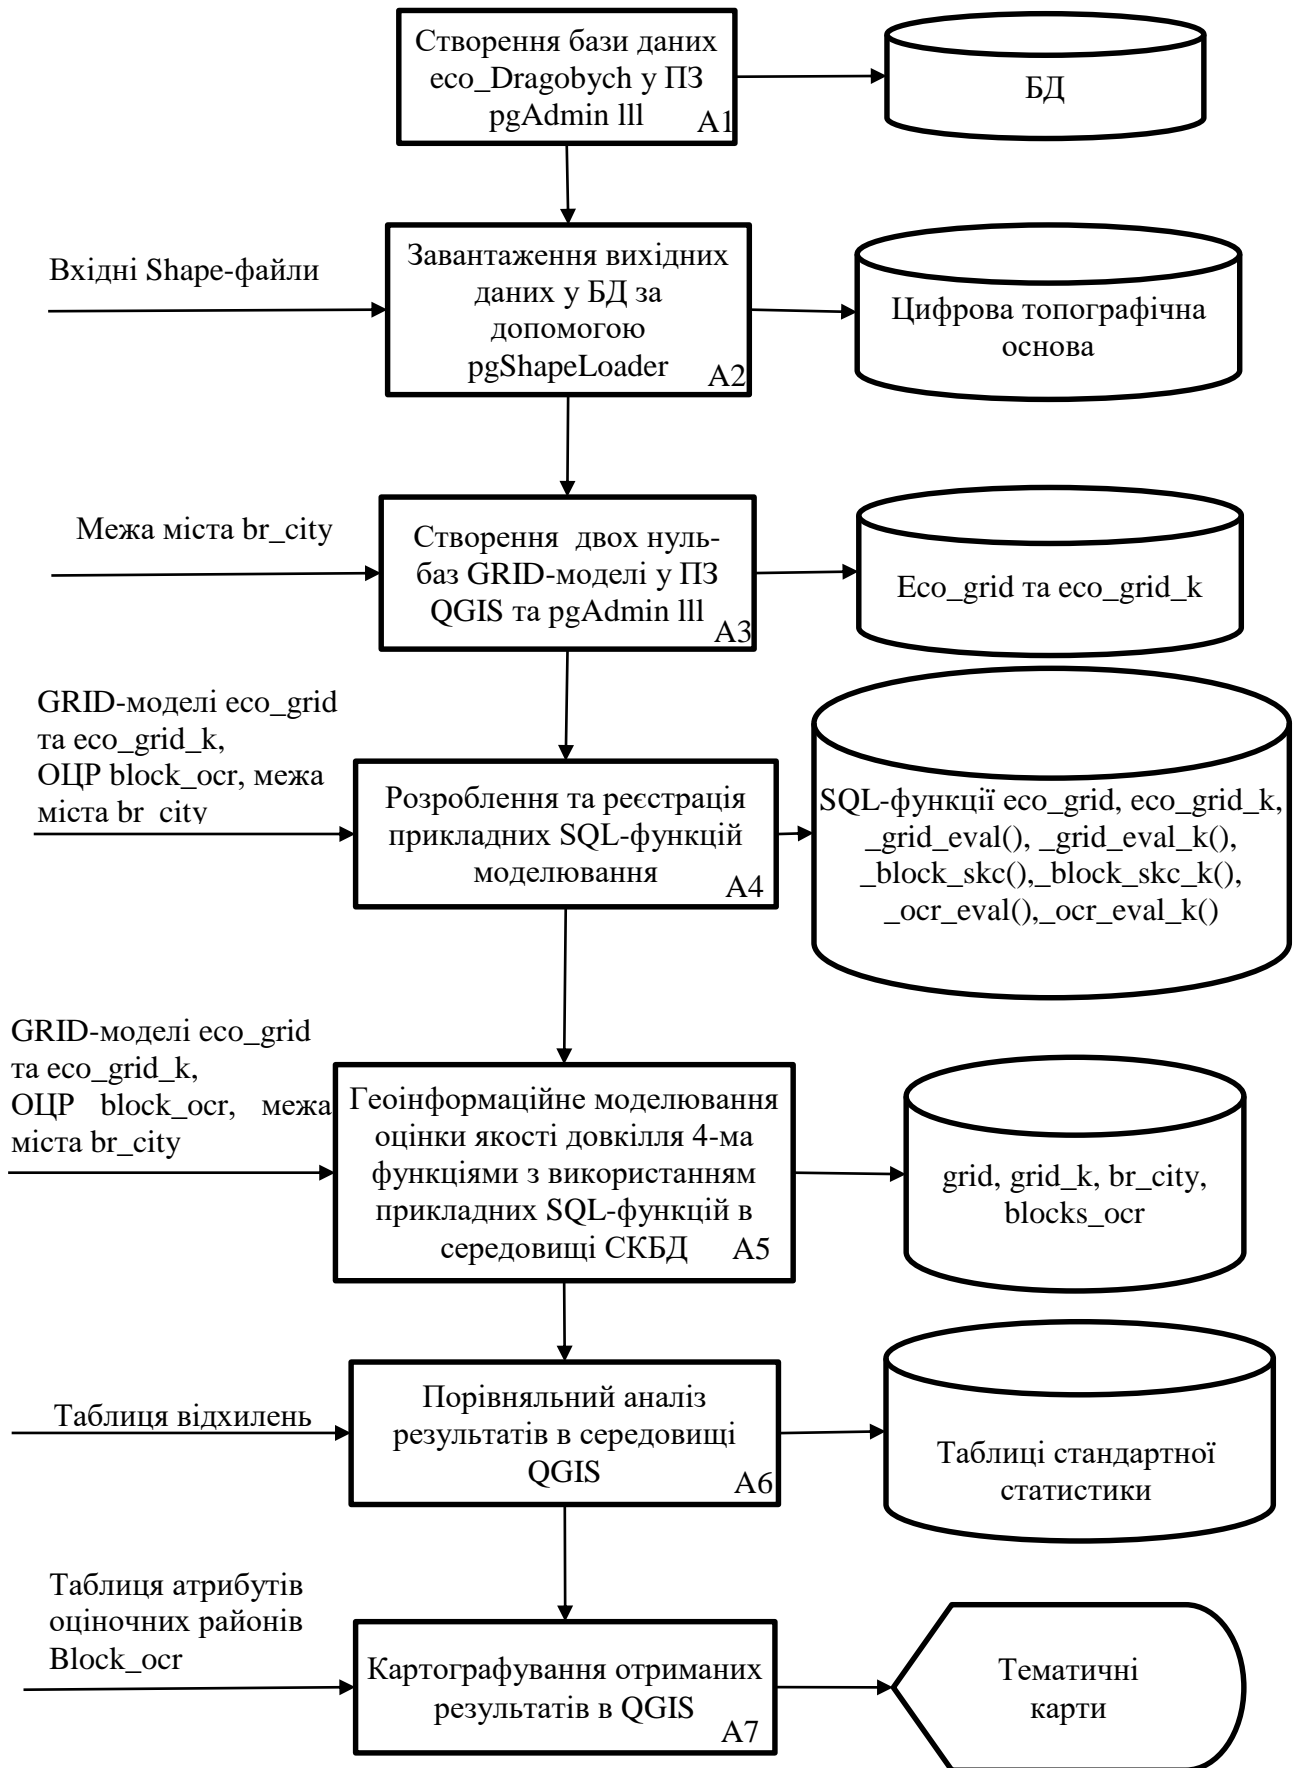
Створення бази даних eco_Dragobych у ПЗ pgAdmin lll
A1

БД

Вхідні Shape-файли

Завантаження вихідних даних у БД за допомогою pgShapeLoader
A2

Цифрова топографічна основа

Межа міста br_city

Створення двох нуль-баз GRID-моделі у ПЗ QGIS та pgAdmin lll
A3

Eco_grid та eco_grid_k

GRID-моделі eco_grid та eco_grid_k, ОЦР block_ocr, межа міста br city

Розроблення та реєстрація прикладних SQL-функцій моделювання
A4

SQL-функції eco_grid, eco_grid_k, _grid_eval(), _grid_eval_k(), _block_skc(),_block_skc_k(), _ocr_eval(),_ocr_eval_k()

GRID-моделі eco_grid та eco_grid_k, ОЦР block_ocr, межа міста br_city

Геоінформаційне моделювання оцінки якості довкілля 4-ма функціями з використанням прикладних SQL-функцій в середовищі СКБД
A5

grid, grid_k, br_city, blocks_ocr

Таблиця відхилень

Порівняльний аналіз результатів в середовищі QGIS
A6

Таблиці стандартної статистики

Таблиця атрибутів оціночних районів Block_ocr

Картографування отриманих результатів в QGIS
A7

Тематичні карти